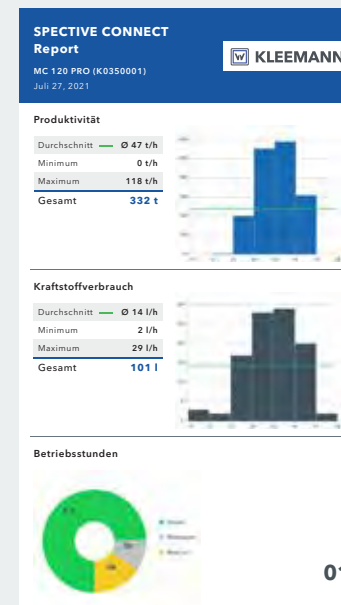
SPECTIVE CONNECT
Report
MC 120 PRO (K0350001)
Juli 27, 2021

KLEEMANN

Produktivität

| Durchschnitt | Ø 47 t/h |
|---|---|
| Minimum | 0 t/h |
| Maximum | 118 t/h |
| Gesamt | 332 t |

Kraftstoffverbrauch

| Durchschnitt | Ø 14 l/h |
|---|---|
| Minimum | 2 l/h |
| Maximum | 29 l/h |
| Gesamt | 101 l |

Betriebsstunden

01